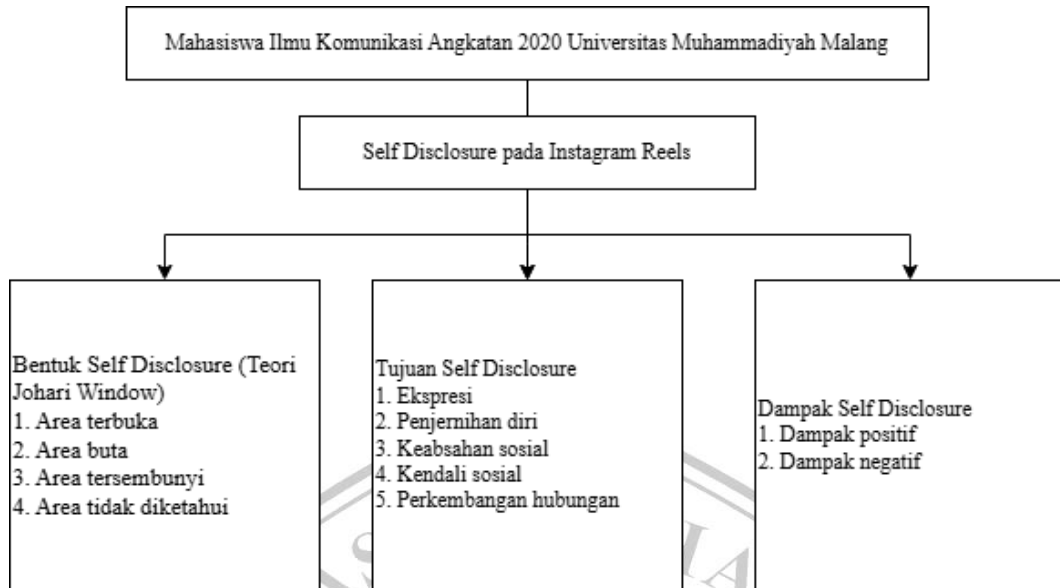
Mahasiswa Ilmu Komunikasi Angkatan 2020 Universitas Muhammadiyah Malang

Self Disclosure pada Instagram Reels

Bentuk Self Disclosure (Teori Johari Window)
1. Area terbuka
2. Area buta
3. Area tersembunyi
4. Area tidak diketahui

Tujuan Self Disclosure
1. Ekspresi
2. Penjernihan diri
3. Keabsahan sosial
4. Kendali sosial
5. Perkembangan hubungan

Dampak Self Disclosure
1. Dampak positif
2. Dampak negatif